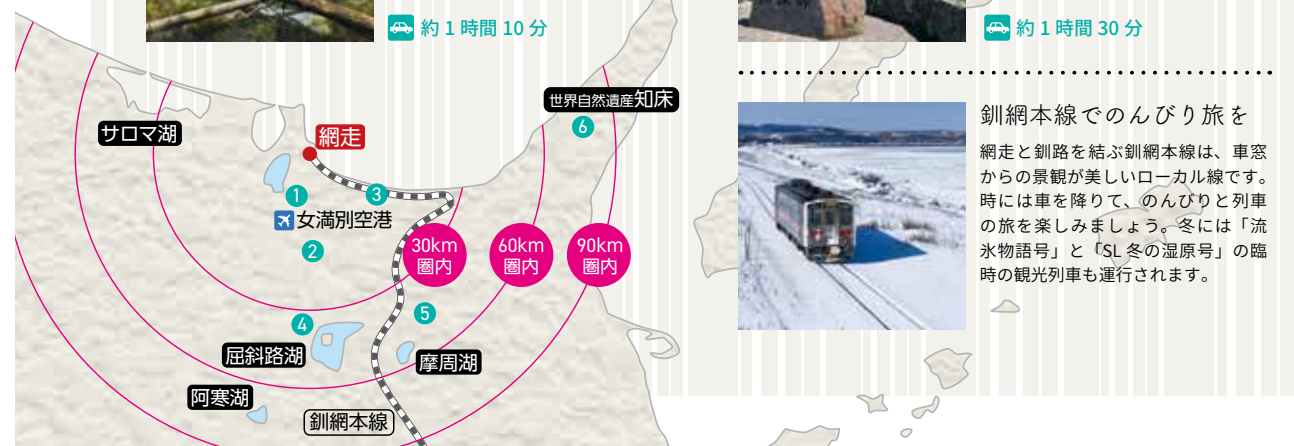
約 1 時間 10 分

約 1 時間 30 分

世界自然遺産知床

6

サロマ湖

網走

1

3

女満別空港

2

30km 圏内

60km 圏内

90km 圏内

4

5

屈斜路湖

摩周湖

阿寒湖

釧網本線

釧網本線でのんびり旅を

網走と釧路を結ぶ釧網本線は、車窓からの景観が美しいローカル線です。時には車を降りて、のんびりと列車の旅を楽しみましょう。冬には「流氷物語号」と「SL 冬の湿原号」の臨時の観光列車も運行されます。